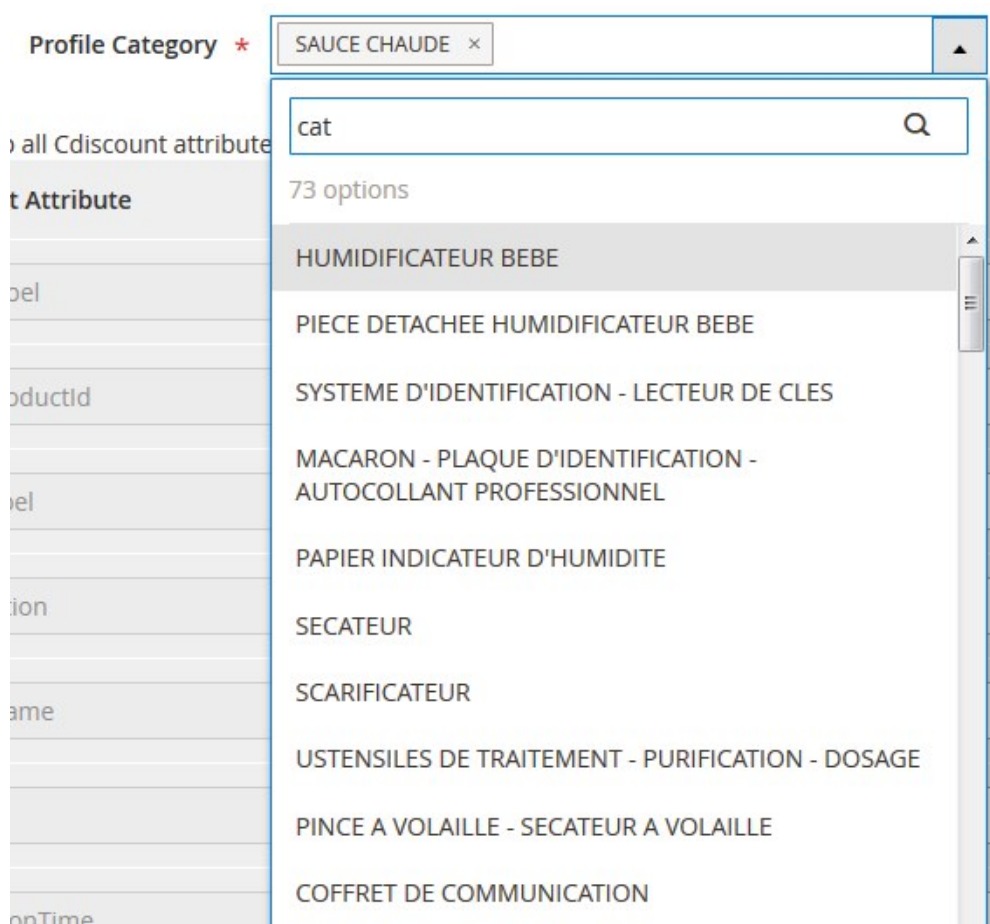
Profile Category *

SAUCE CHAUDE ×

cat

73 options

HUMIDIFICATEUR BEBE

PIECE DETACHEE HUMIDIFICATEUR BEBE

SYSTEME D'IDENTIFICATION - LECTEUR DE CLES

MACARON - PLAQUE D'IDENTIFICATION - AUTOCOLLANT PROFESSIONNEL

PAPIER INDICATEUR D'HUMIDITE

SECATEUR

SCARIFICATEUR

USTENSILES DE TRAITEMENT - PURIFICATION - DOSAGE

PINCE A VOLAILLE - SECATEUR A VOLAILLE

COFFRET DE COMMUNICATION

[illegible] all Cdiscount attribute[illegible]

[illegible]t Attribute

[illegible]bel

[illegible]oductId

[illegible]bel

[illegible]tion

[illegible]ame

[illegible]onTime